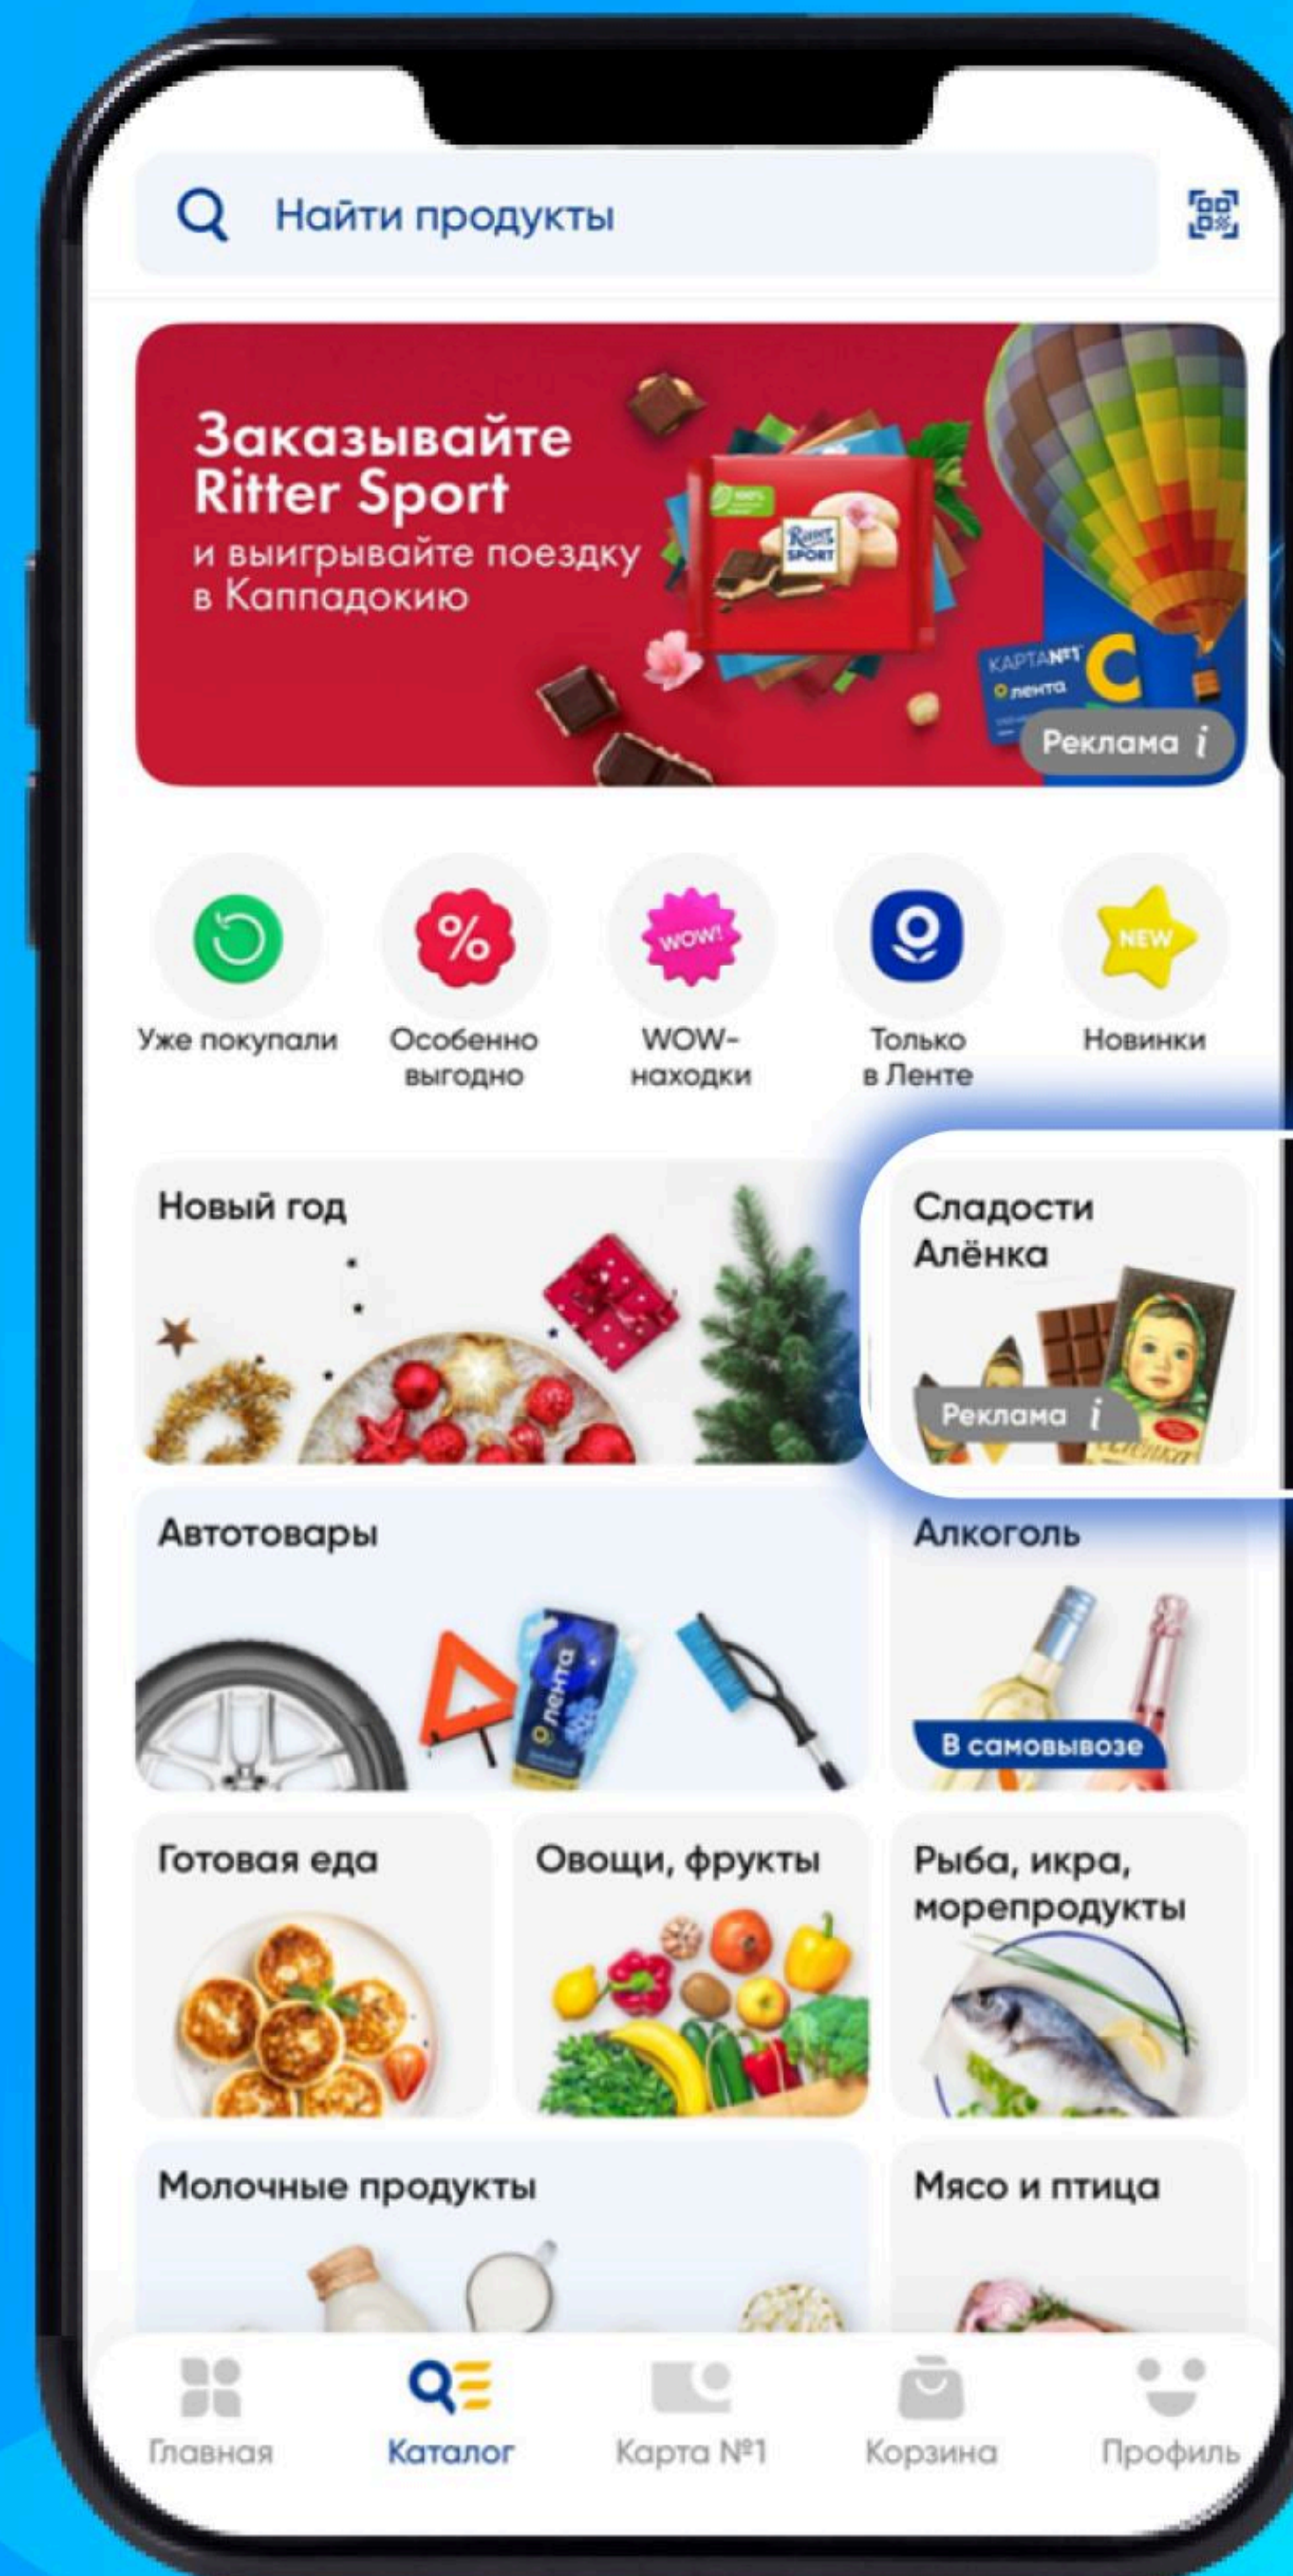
Найти продукты

Заказывайте Ritter Sport
и выигрывайте поездку в Каппадокию

Ritter Sport

КАРТА №1 лента

Реклама

%

WOW!

NEW

Уже покупали

Особенно выгодно

WOW-находки

Только в Ленте

Новинки

Новый год

Сладости Алёнка

Реклама

Алёнка

Автотовары

лента

Алкоголь

В самовывозе

Готовая еда

Овощи, фрукты

Рыба, икра, морепродукты

Молочные продукты

Мясо и птица

Главная

Каталог

Карта №1

Корзина

Профиль